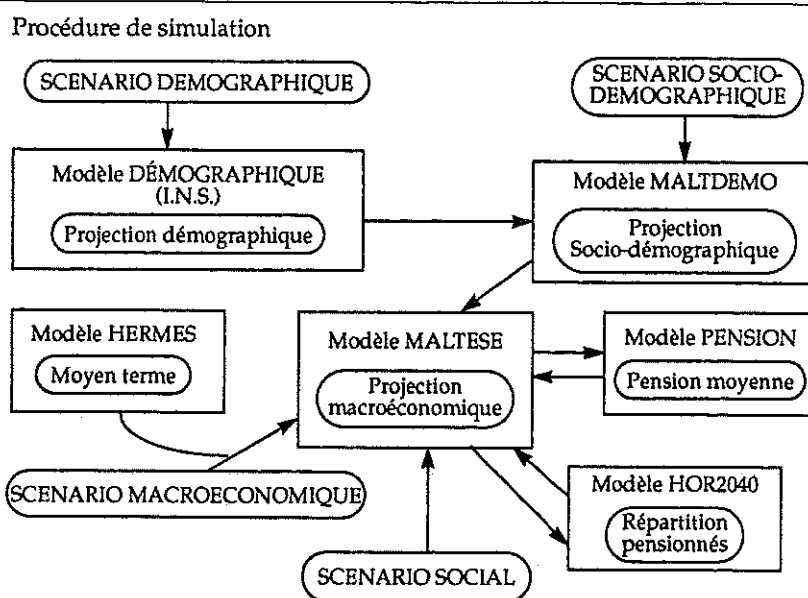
Procédure de simulation

SCENARIO DEMOGRAPHIQUE

SCENARIO SOCIO-DEMOGRAPHIQUE

Modèle DÉMOGRAPHIQUE (I.N.S.)

Projection démographique

Modèle MALTDEMO

Projection Socio-démographique

Modèle HERMES

Moyen terme

Modèle MALTESE

Projection macroéconomique

Modèle PENSION

Pension moyenne

SCENARIO MACROECONOMIQUE

Modèle HOR2040

Répartition pensionnés

SCENARIO SOCIAL